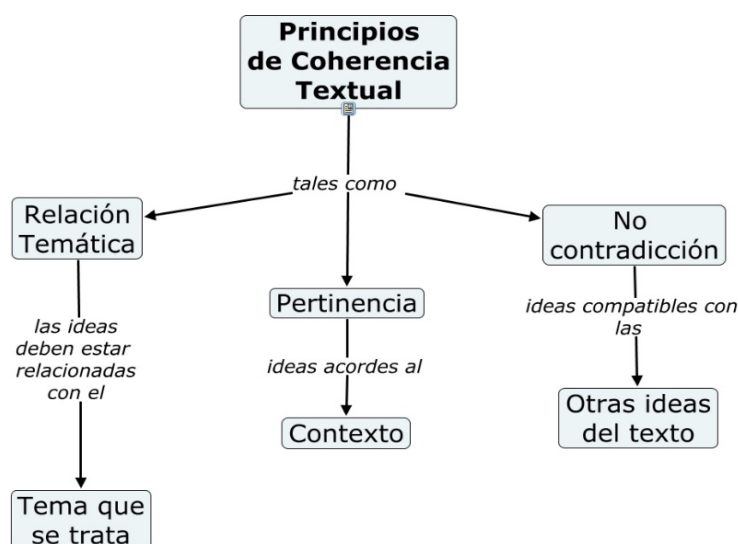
Principios de Coherencia Textual

tales como

Relación Temática

las ideas deben estar relacionadas con el

Tema que se trata

Pertinencia

ideas acordes al

Contexto

No contradicción

ideas compatibles con las

Otras ideas del texto